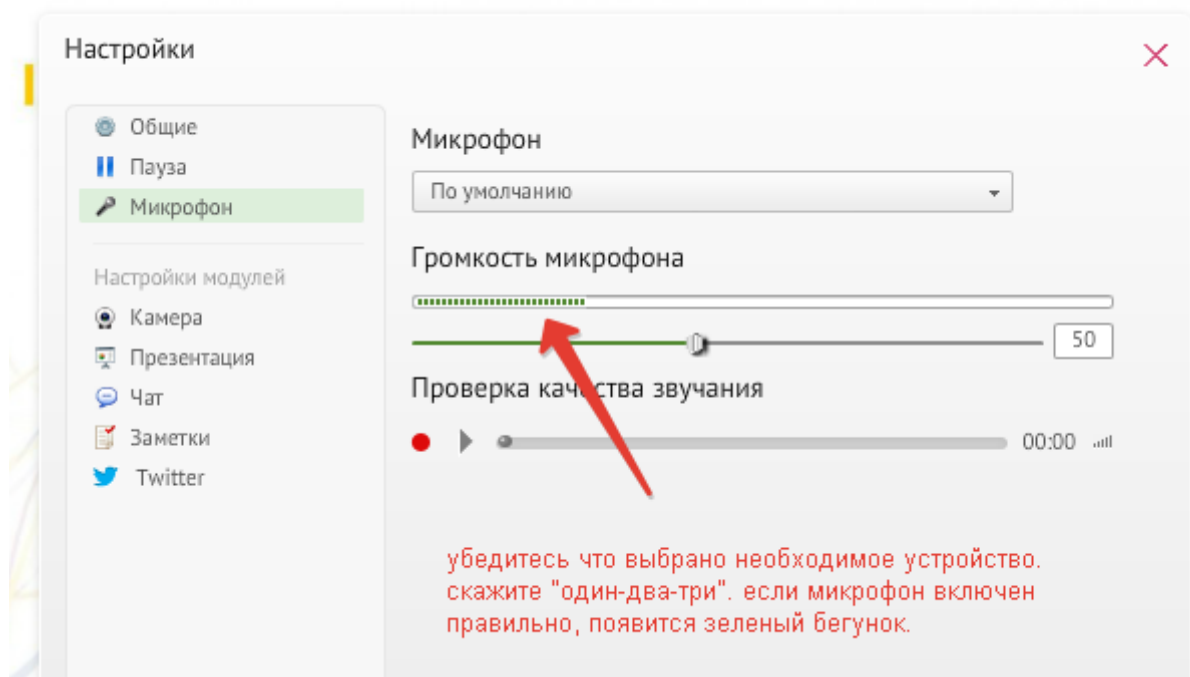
Настройки

Общие
Пауза
Микрофон

Настройки модулей
Камера
Презентация
Чат
Заметки
Twitter

Микрофон

По умолчанию

Громкость микрофона

50

Проверка качества звучания

00:00

убедитесь что выбрано необходимое устройство. скажите "один-два-три". если микрофон включен правильно, появится зеленый бегунок.